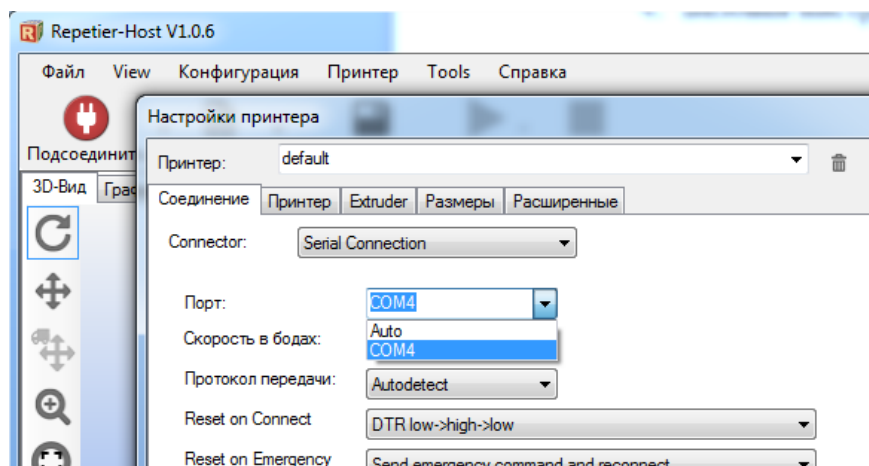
Repetier-Host V1.0.6

Файл View Конфигурация Принтер Tools Справка

Подсоединит

3D-Вид Граф

Настройки принтера

Принтер: default

Соединение | Принтер | Extruder | Размеры | Расширенные

Connector: Serial Connection

Порт: COM4

Auto
COM4

Скорость в бодах:

Протокол передачи: Autodetect

Reset on Connect DTR low->high->low

Reset on Emergency Send emergency command and reconnect